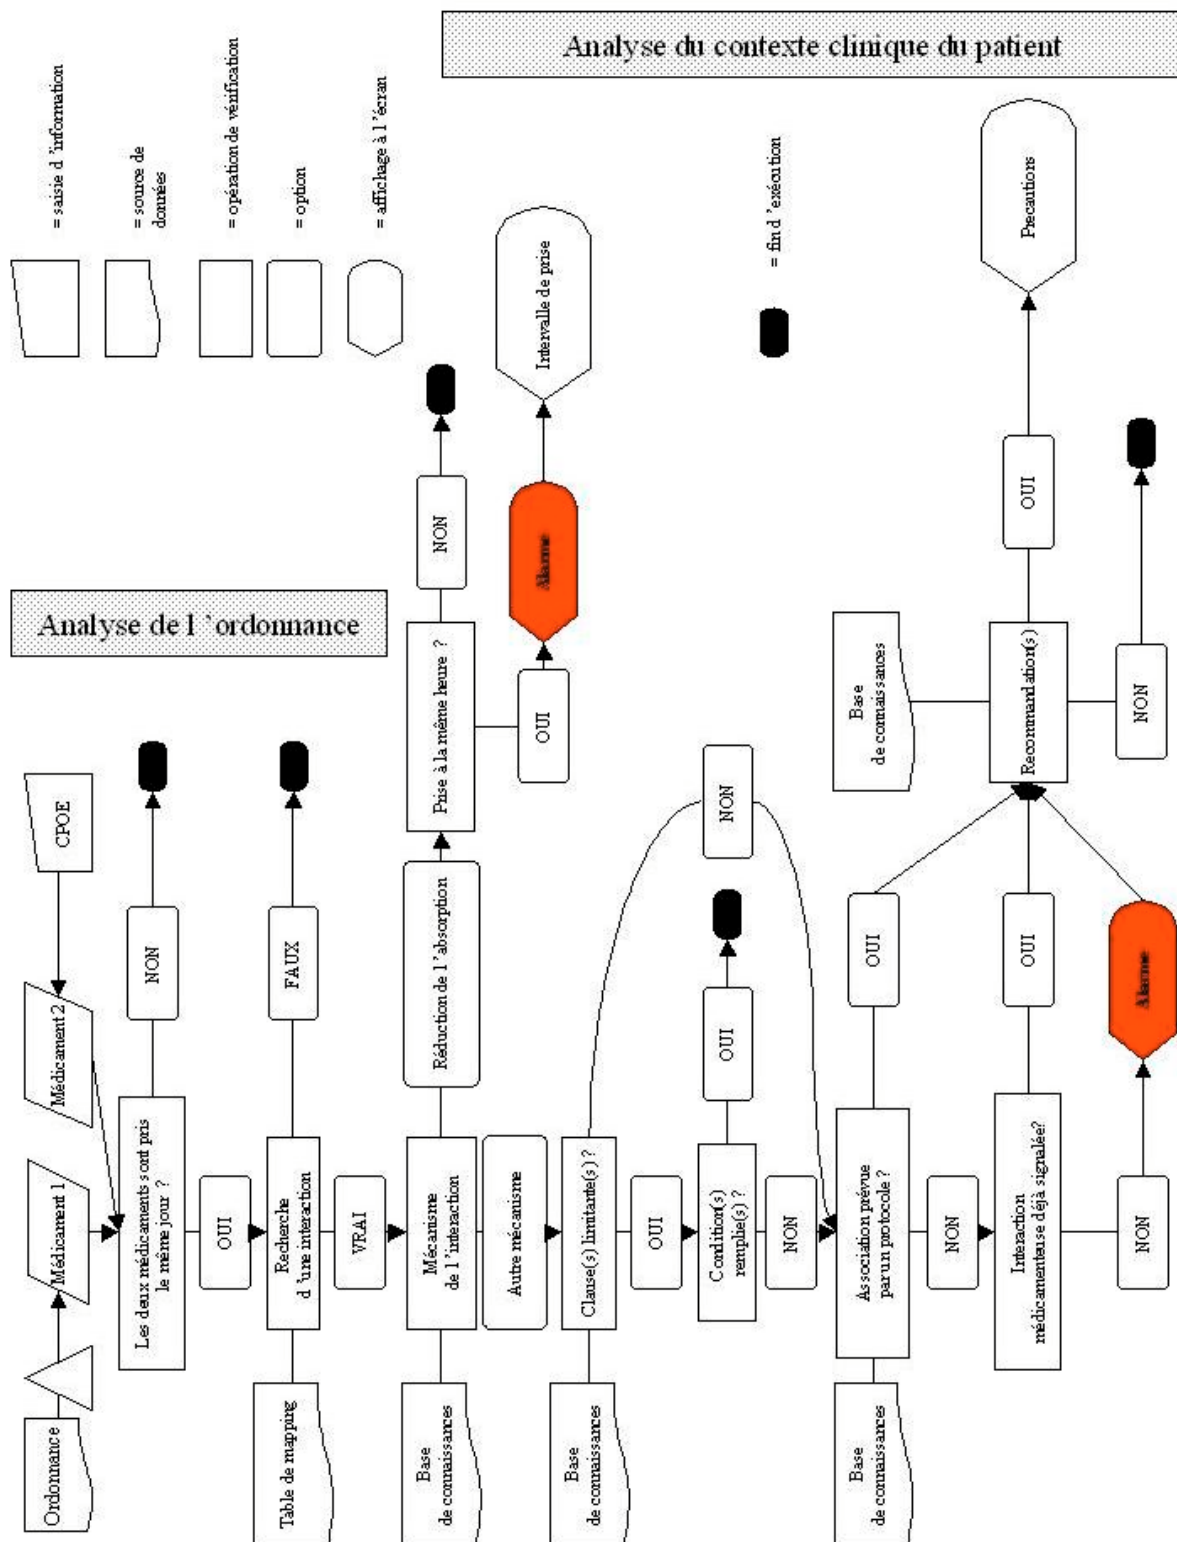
Analyse du contexte clinique du patient

= saisie d'information
= source de données
= opération de vérification
= option
= affichage à l'écran
= fin d'exécution

Analyse de l'ordonnance

Ordonnance
Médicament 1
Médicament 2
CPOE
Les deux médicaments sont pris le même jour ?
NON
OUI
Recherche d'une interaction
Table de mapping
FAUX
VRAI
Mécanisme de l'interaction
Base de connaissances
Réduction de l'absorption
Prise à la même heure ?
NON
OUI
Alarme
Intervalle de prise
Autre mécanisme
Clause(s) limitante(s) ?
Base de connaissances
NON
OUI
Condition(s) remplie(s) ?
OUI
NON
Association prévue par un protocole ?
Base de connaissances
OUI
NON
Interaction médicamenteuse déjà signalée?
OUI
NON
Alarme
Recommandation(s)
Base de connaissances
OUI
NON
Précautions